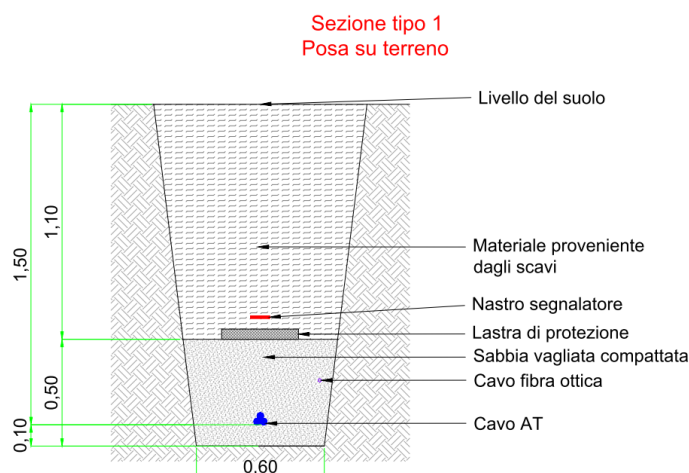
Sezione tipo 1
Posa su terreno

Livello del suolo

Materiale proveniente dagli scavi

Nastro segnalatore

Lastra di protezione

Sabbia vagliata compattata

Cavo fibra ottica

Cavo AT

1,50

1,10

0,50

0,10

0.60